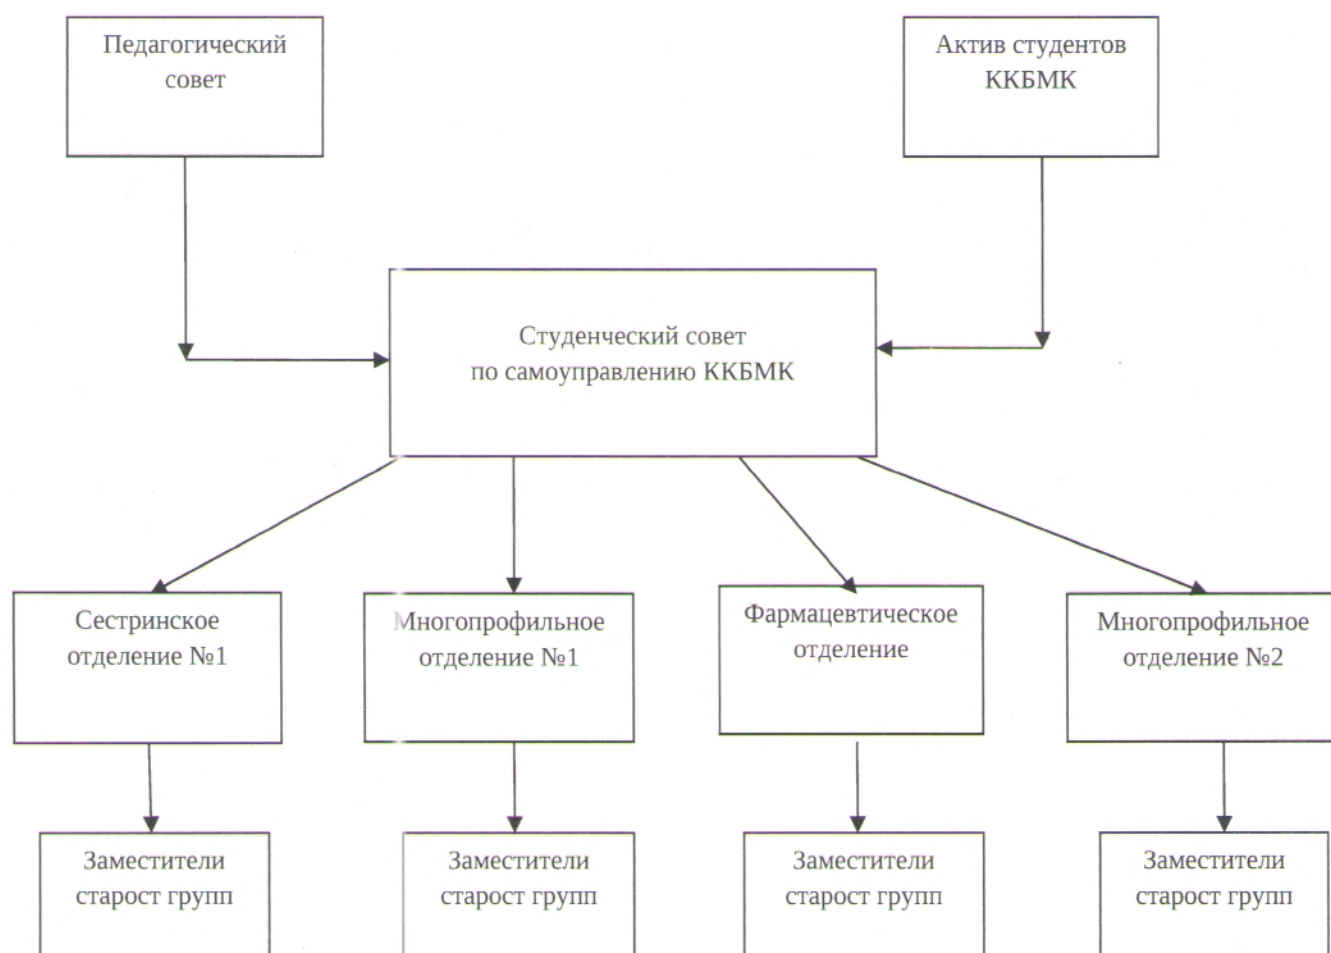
Педагогический совет

Актив студентов ККБМК

Студенческий совет по самоуправлению ККБМК

Сестринское отделение №1

Многопрофильное отделение №1

Фармацевтическое отделение

Многопрофильное отделение №2

Заместители старост групп

Заместители старост групп

Заместители старост групп

Заместители старост групп